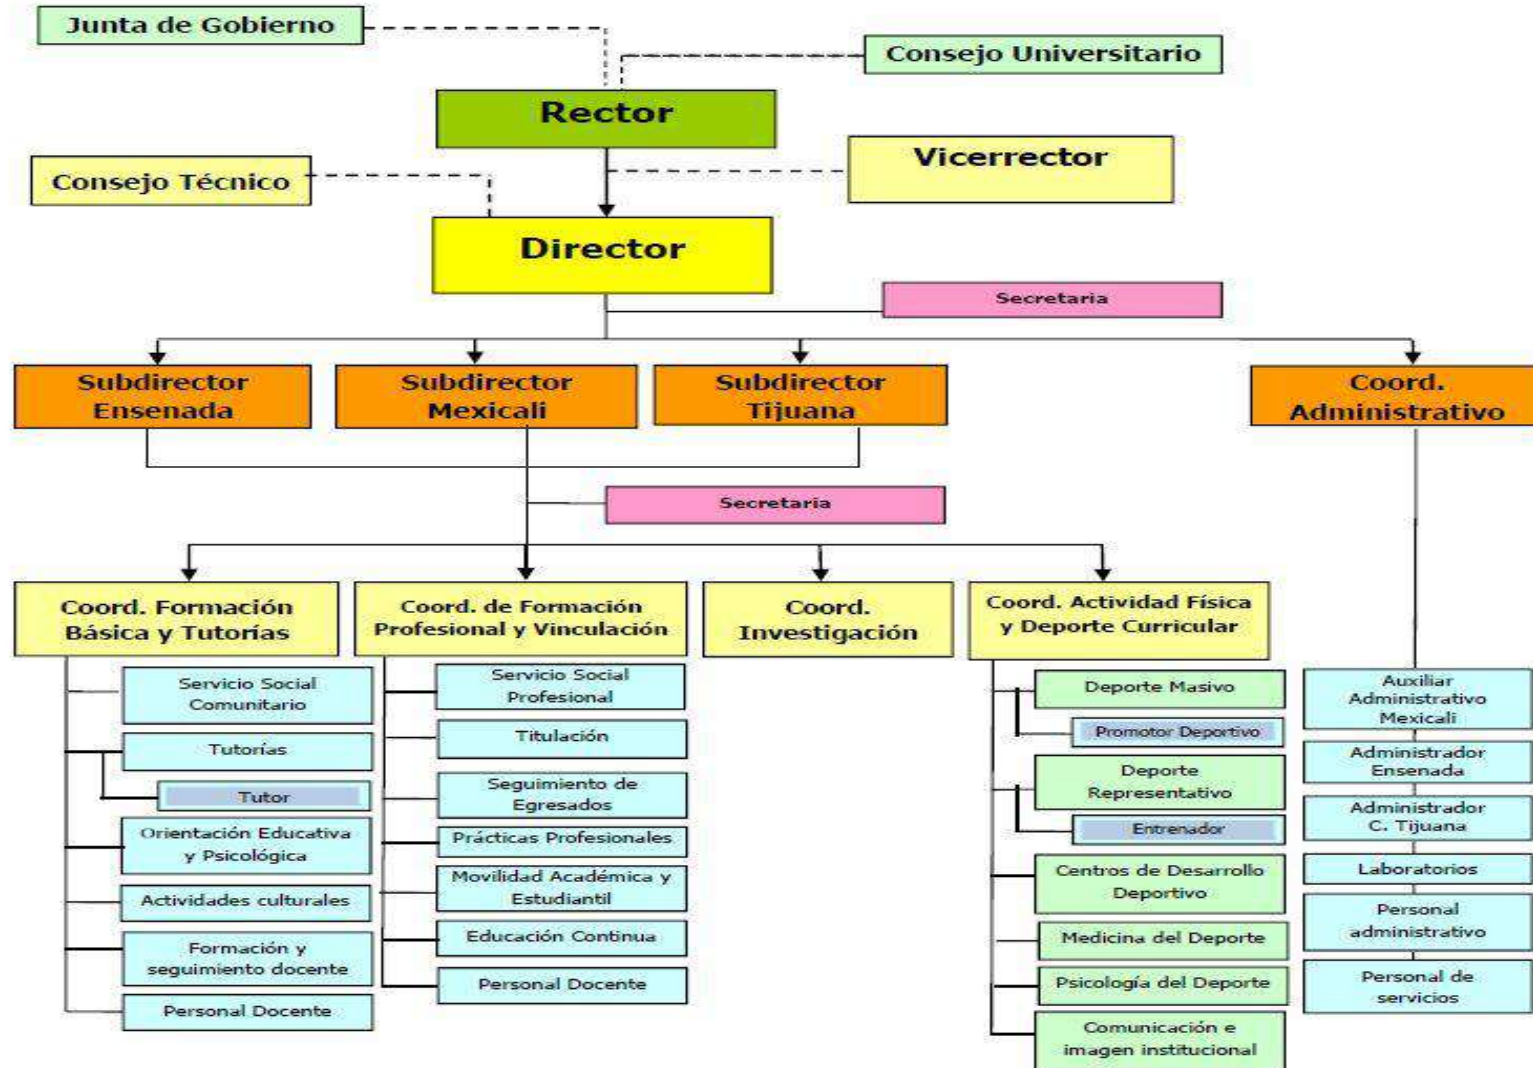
Junta de Gobierno

Consejo Universitario

Rector

Vicerrector

Consejo Técnico

Director

Secretaria

Subdirector Ensenada

Subdirector Mexicali

Subdirector Tijuana

Coord. Administrativo

Secretaria

Coord. Formación Básica y Tutorías

Servicio Social Comunitario

Tutorías

Tutor

Orientación Educativa y Psicológica

Actividades culturales

Formación y seguimiento docente

Personal Docente

Coord. de Formación Profesional y Vinculación

Servicio Social Profesional

Titulación

Seguimiento de Egresados

Prácticas Profesionales

Movilidad Académica y Estudiantil

Educación Continua

Personal Docente

Coord. Investigación

Coord. Actividad Física y Deporte Curricular

Deporte Masivo

Promotor Deportivo

Deporte Representativo

Entrenador

Centros de Desarrollo Deportivo

Medicina del Deporte

Psicología del Deporte

Comunicación e imagen institucional

Auxiliar Administrativo Mexicali

Administrador Ensenada

Administrador C. Tijuana

Laboratorios

Personal administrativo

Personal de servicios